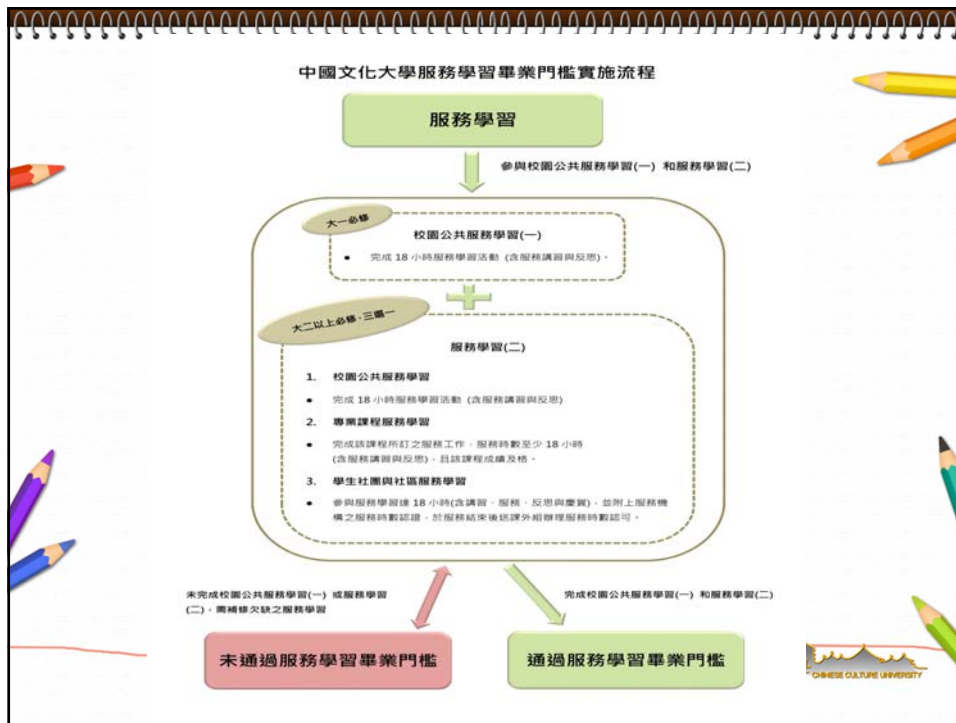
中國文化大學服務學習畢業門檻實施流程

服務學習

參與校園公共服務學習(一) 和服務學習(二)

大一必修

校園公共服務學習(一)

• 完成 18 小時服務學習活動 (含服務講習與反思)。

大二以上必修‧三選一

服務學習(二)

1. 校園公共服務學習

• 完成 18 小時服務學習活動 (含服務講習與反思)

2. 專業課程服務學習

• 完成該課程所訂之服務工作，服務時數至少 18 小時 (含服務講習與反思)，且該課程成績及格。

3. 學生社團與社區服務學習

• 參與服務學習達 18 小時(含講習、服務、反思與慶賀)，並附上服務機構之服務時數認證，於服務結束後送課外組辦理服務時數認可。

未完成校園公共服務學習(一) 或服務學習(二)，需補修欠缺之服務學習

完成校園公共服務學習(一) 和服務學習(二)

未通過服務學習畢業門檻

通過服務學習畢業門檻

CHINESE CULTURE UNIVERSITY